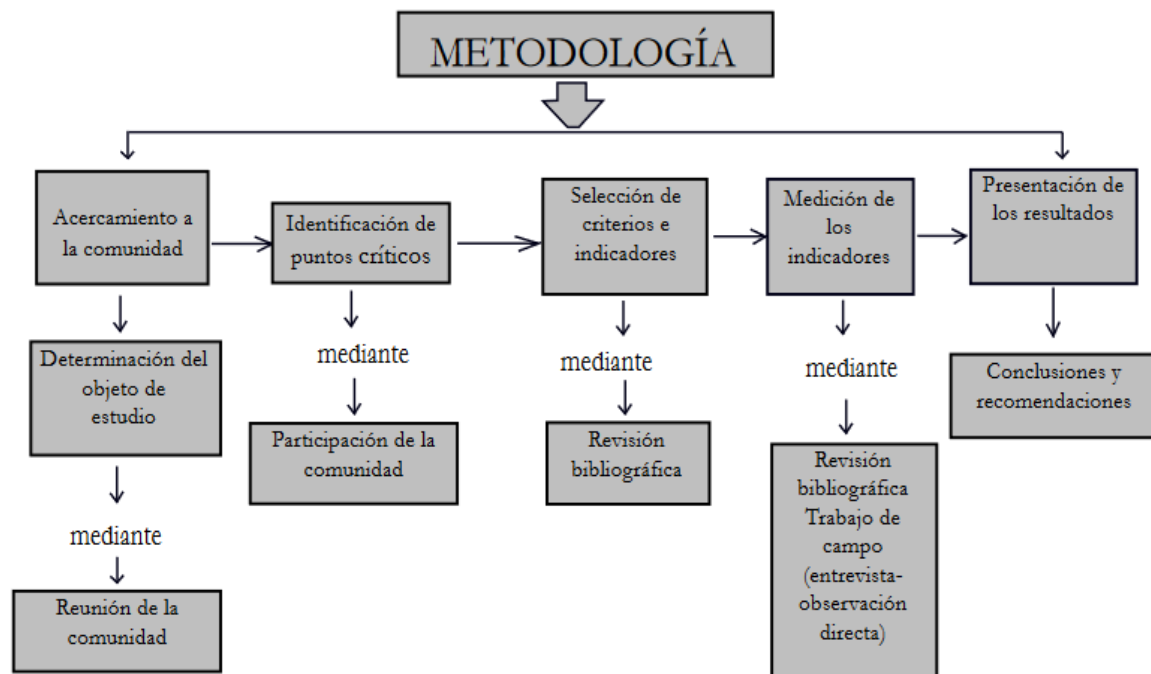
METODOLOGÍA

Acercamiento a la comunidad

Determinación del objeto de estudio

mediante

Reunión de la comunidad

Identificación de puntos críticos

mediante

Participación de la comunidad

Selección de criterios e indicadores

mediante

Revisión bibliográfica

Medición de los indicadores

mediante

Revisión bibliográfica Trabajo de campo (entrevista-observación directa)

Presentación de los resultados

Conclusiones y recomendaciones